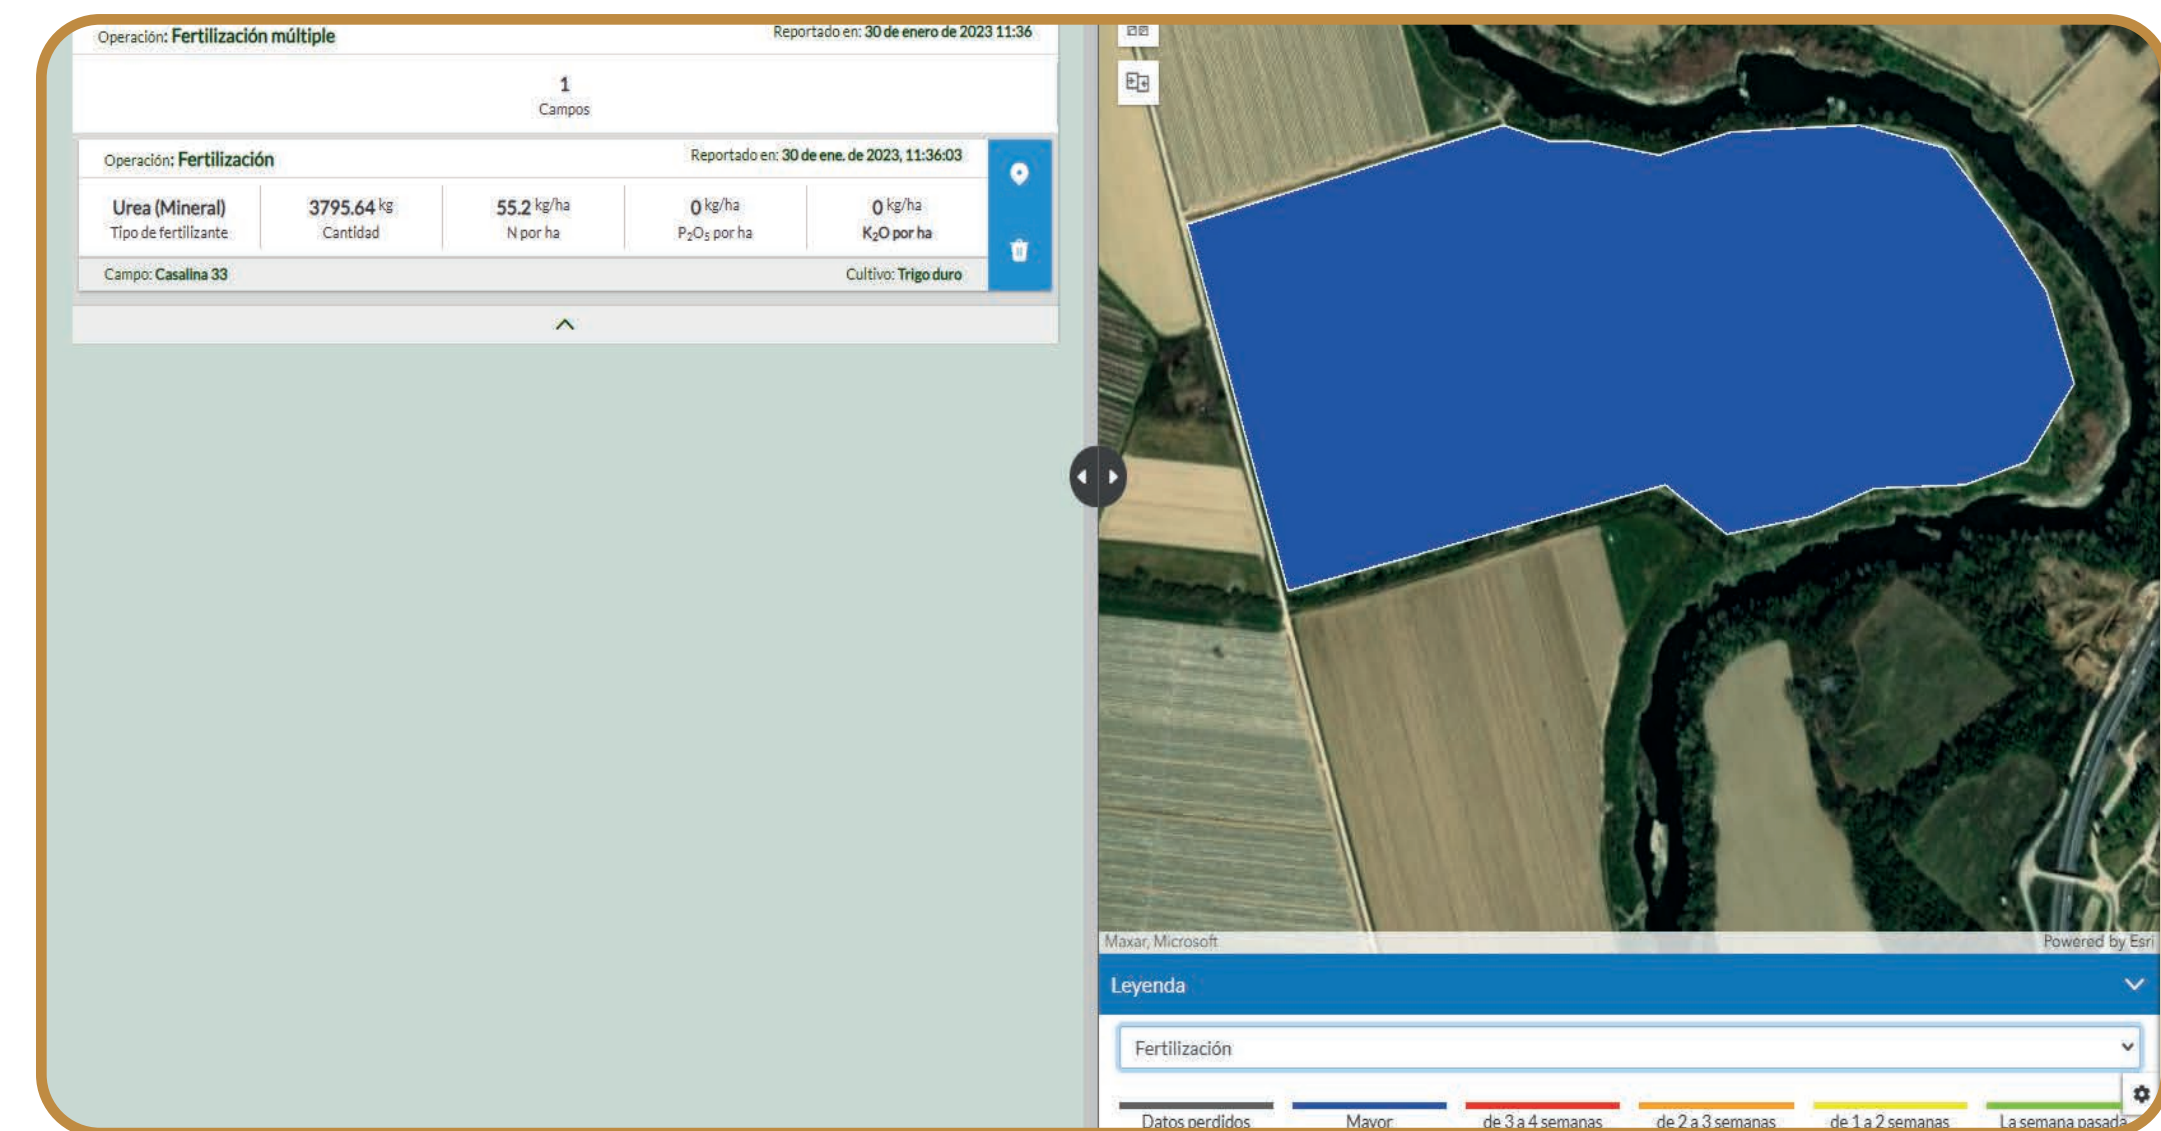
Operación: Fertilización múltiple
Reportado en: 30 de enero de 2023 11:36

1
Campos

Operación: Fertilización
Reportado en: 30 de ene. de 2023, 11:36:03

| Urea (Mineral) Tipo de fertilizante | 3795.64 kg Cantidad | 55.2 kg/ha N por ha | 0 kg/ha $P_2O_5$ por ha | 0 kg/ha $K_2O$ por ha |
|---|---|---|---|---|

Campo: Casalina 33
Cultivo: Trigo duro

Maxar, Microsoft
Powered by Esri

Leyenda

Fertilización

Datos perdidos
Mayor
de 3 a 4 semanas
de 2 a 3 semanas
de 1 a 2 semanas
La semana pasada